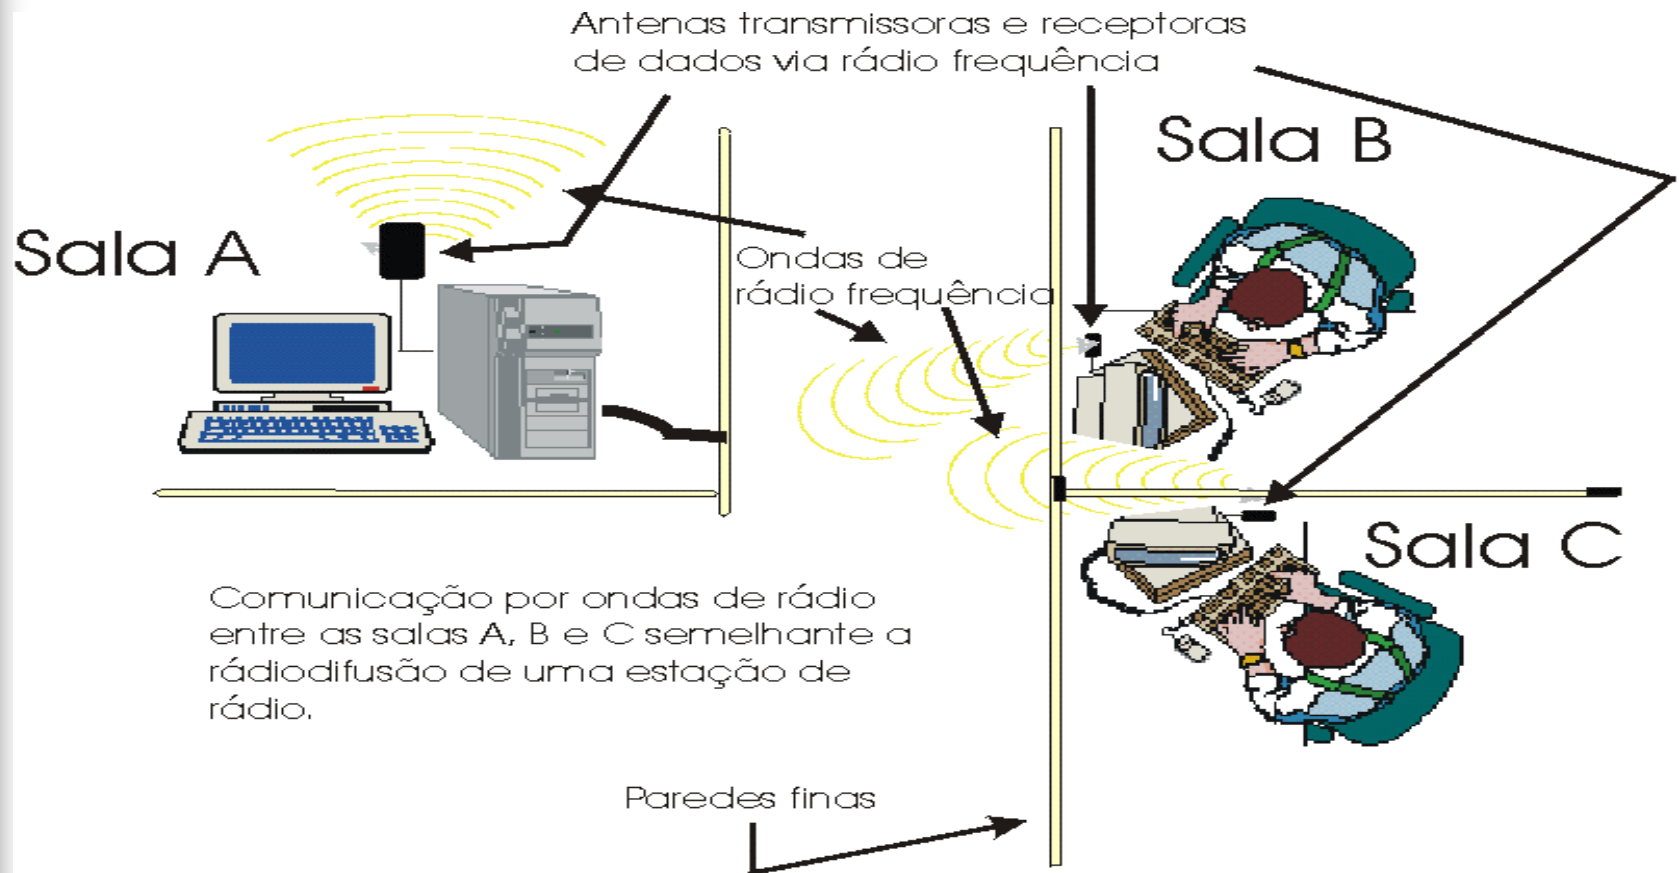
Antenas transmissoras e receptoras de dados via rádio frequência

Sala B

Sala A

Ondas de rádio frequência

Sala C

Comunicação por ondas de rádio entre as salas A, B e C semelhante a rádiodifusão de uma estação de rádio.

Paredes finas